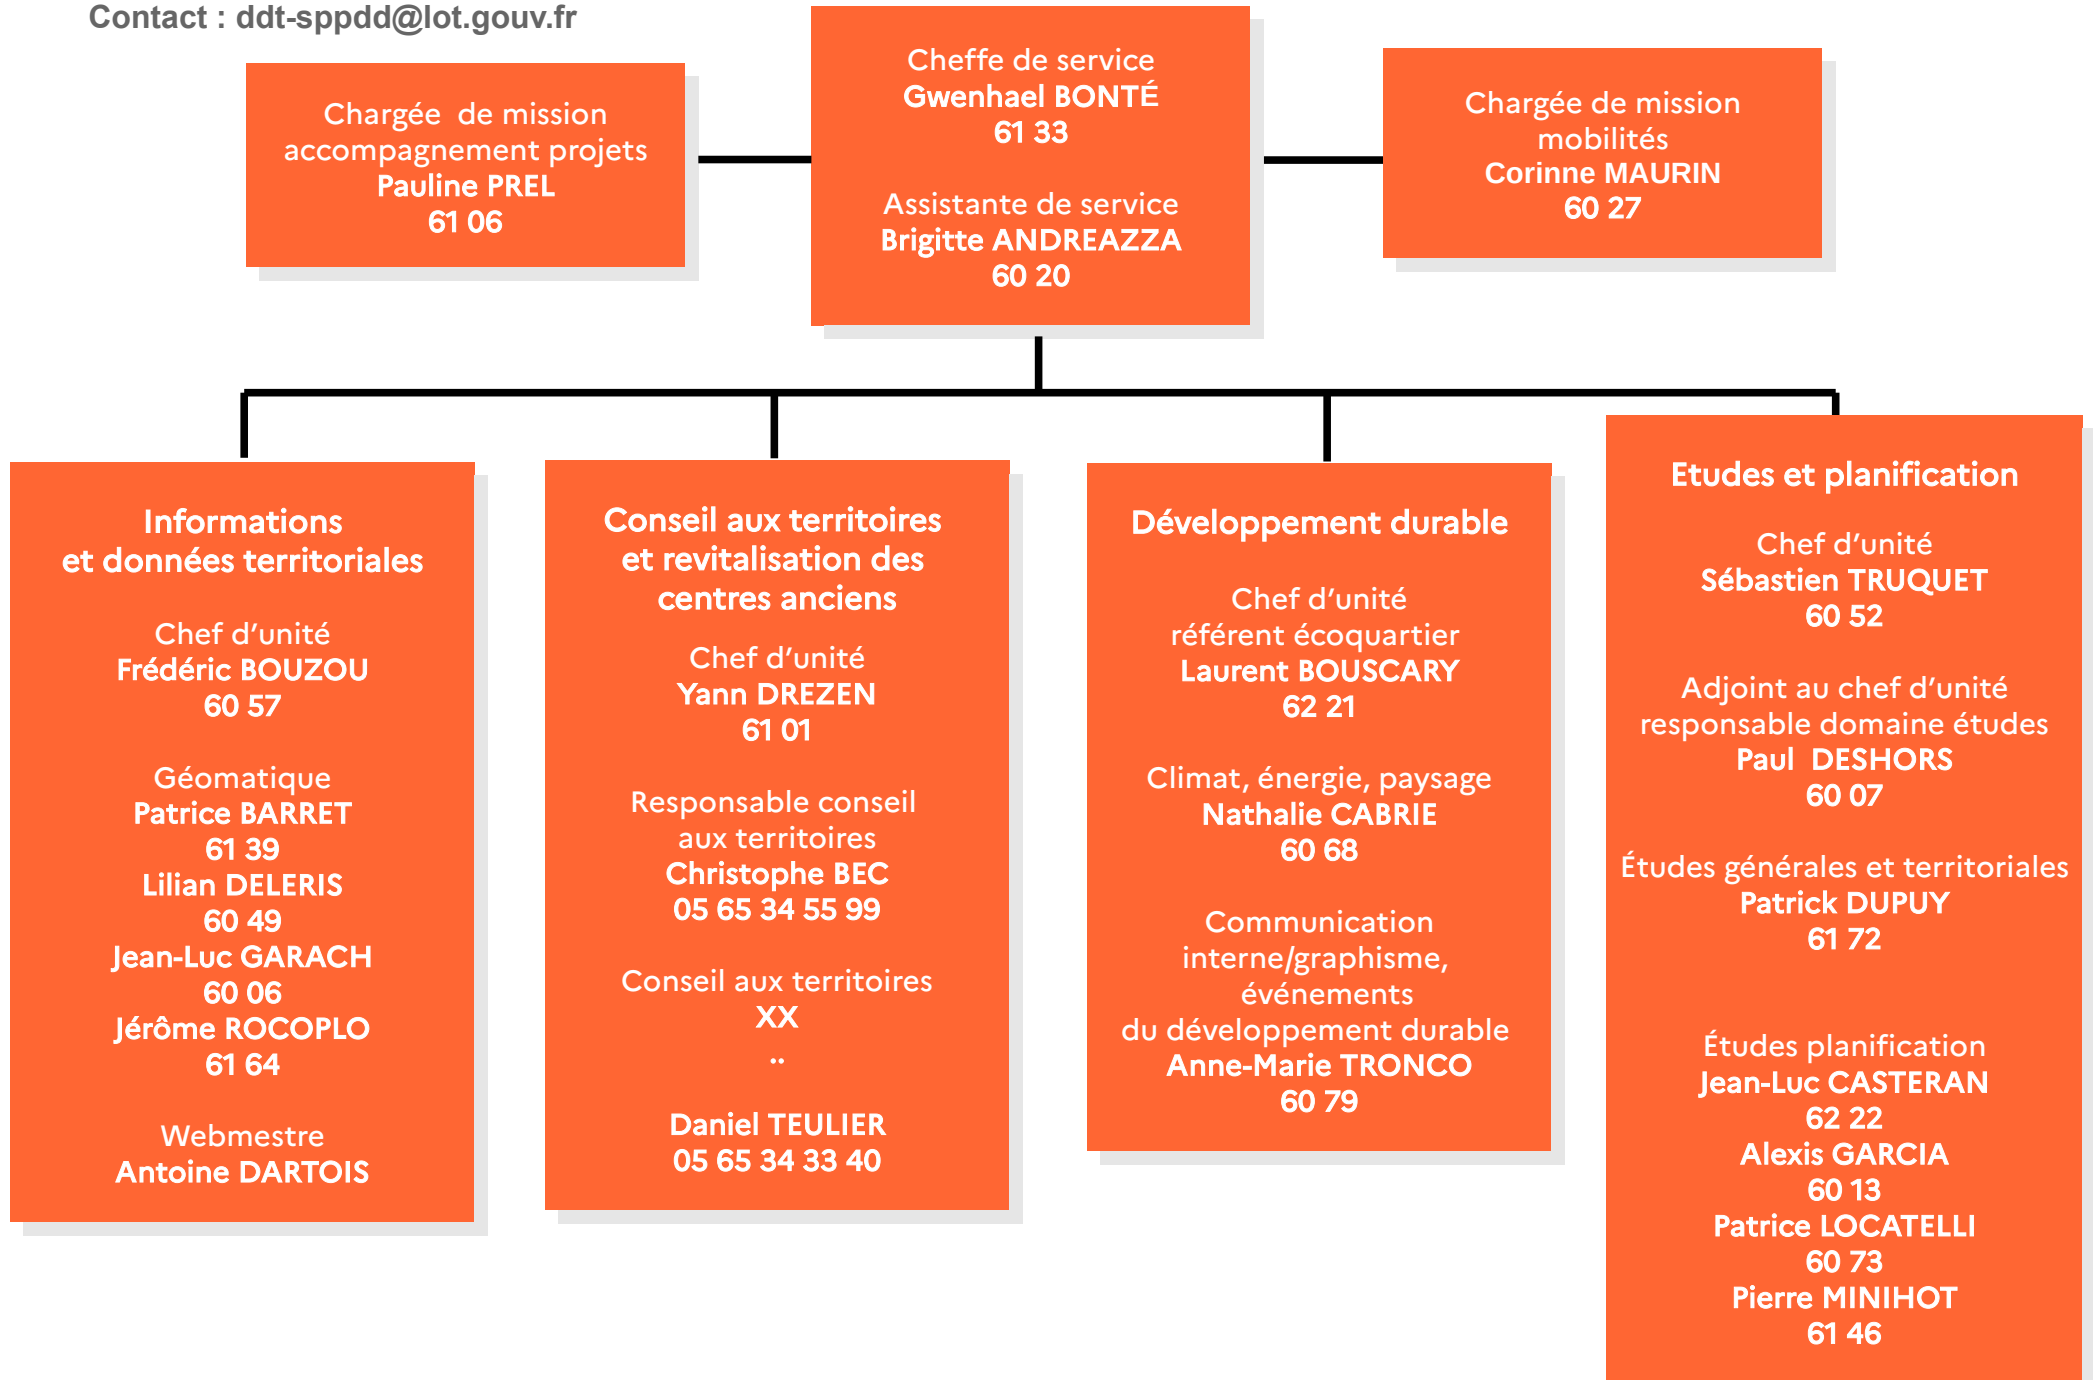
Contact : ddt-sppdd@lot.gouv.fr

Chargée de mission accompagnement projets
Pauline PREL
61 06

Cheffe de service
Gwenhael BONTÉ
61 33

Assistante de service
Brigitte ANDREAZZA
60 20

Chargée de mission mobilités
Corinne MAURIN
60 27

Informations et données territoriales

Chef d'unité
Frédéric BOUZOU
60 57

Géomatique
Patrice BARRET
61 39
Lilian DELERIS
60 49
Jean-Luc GARACH
60 06
Jérôme ROCOPLO
61 64

Webmestre
Antoine DARTOIS

Conseil aux territoires et revitalisation des centres anciens

Chef d'unité
Yann DREZEN
61 01

Responsable conseil aux territoires
Christophe BEC
05 65 34 55 99

Conseil aux territoires
XX
..

Daniel TEULIER
05 65 34 33 40

Développement durable

Chef d'unité
référent écoquartier
Laurent BOUSCARY
62 21

Climat, énergie, paysage
Nathalie CABRIE
60 68

Communication interne/graphisme, événements du développement durable
Anne-Marie TRONCO
60 79

Etudes et planification

Chef d'unité
Sébastien TRUQUET
60 52

Adjoint au chef d'unité
responsable domaine études
Paul DESHORS
60 07

Études générales et territoriales
Patrick DUPUY
61 72

Études planification
Jean-Luc CASTERAN
62 22
Alexis GARCIA
60 13
Patrice LOCATELLI
60 73
Pierre MINIHOT
61 46